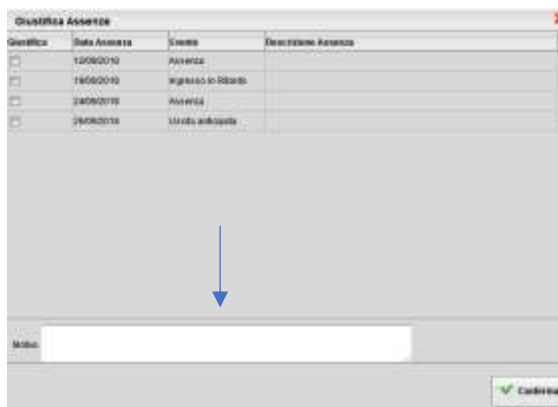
Giustifica Assenze

| Giustifica | Data Assenza | Evento | Descrizione Assenza |
|---|---|---|---|
| | 13/09/2010 | Assenza | |
| | 19/09/2010 | Ingresso in Ritardo | |
| | 24/09/2010 | Assenza | |
| | 29/09/2010 | Uscita anticipata | |

Motivo

Conferma